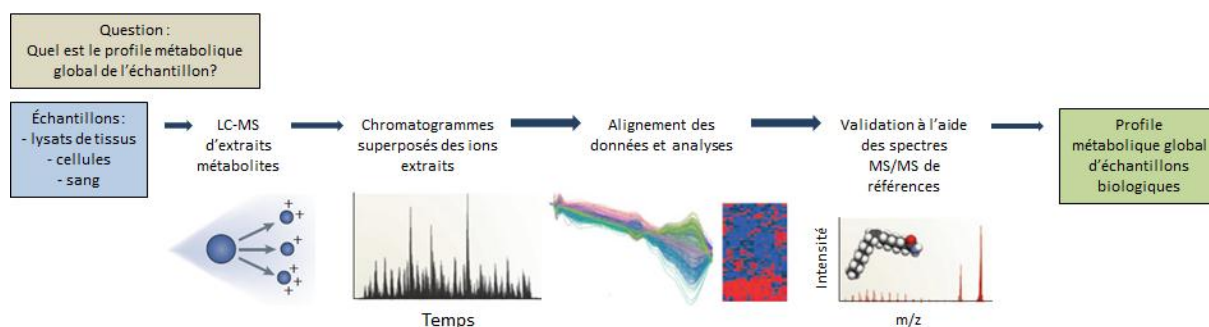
Question :
Quel est le profile métabolique global de l'échantillon?

Échantillons :
- lysats de tissus
- cellules
- sang

LC-MS d'extraits métabolites

Chromatogrammes superposés des ions extraits

Alignement des données et analyses

Validation à l'aide des spectres MS/MS de références

Profile métabolique global d'échantillons biologiques

Temps

Intensité

m/z